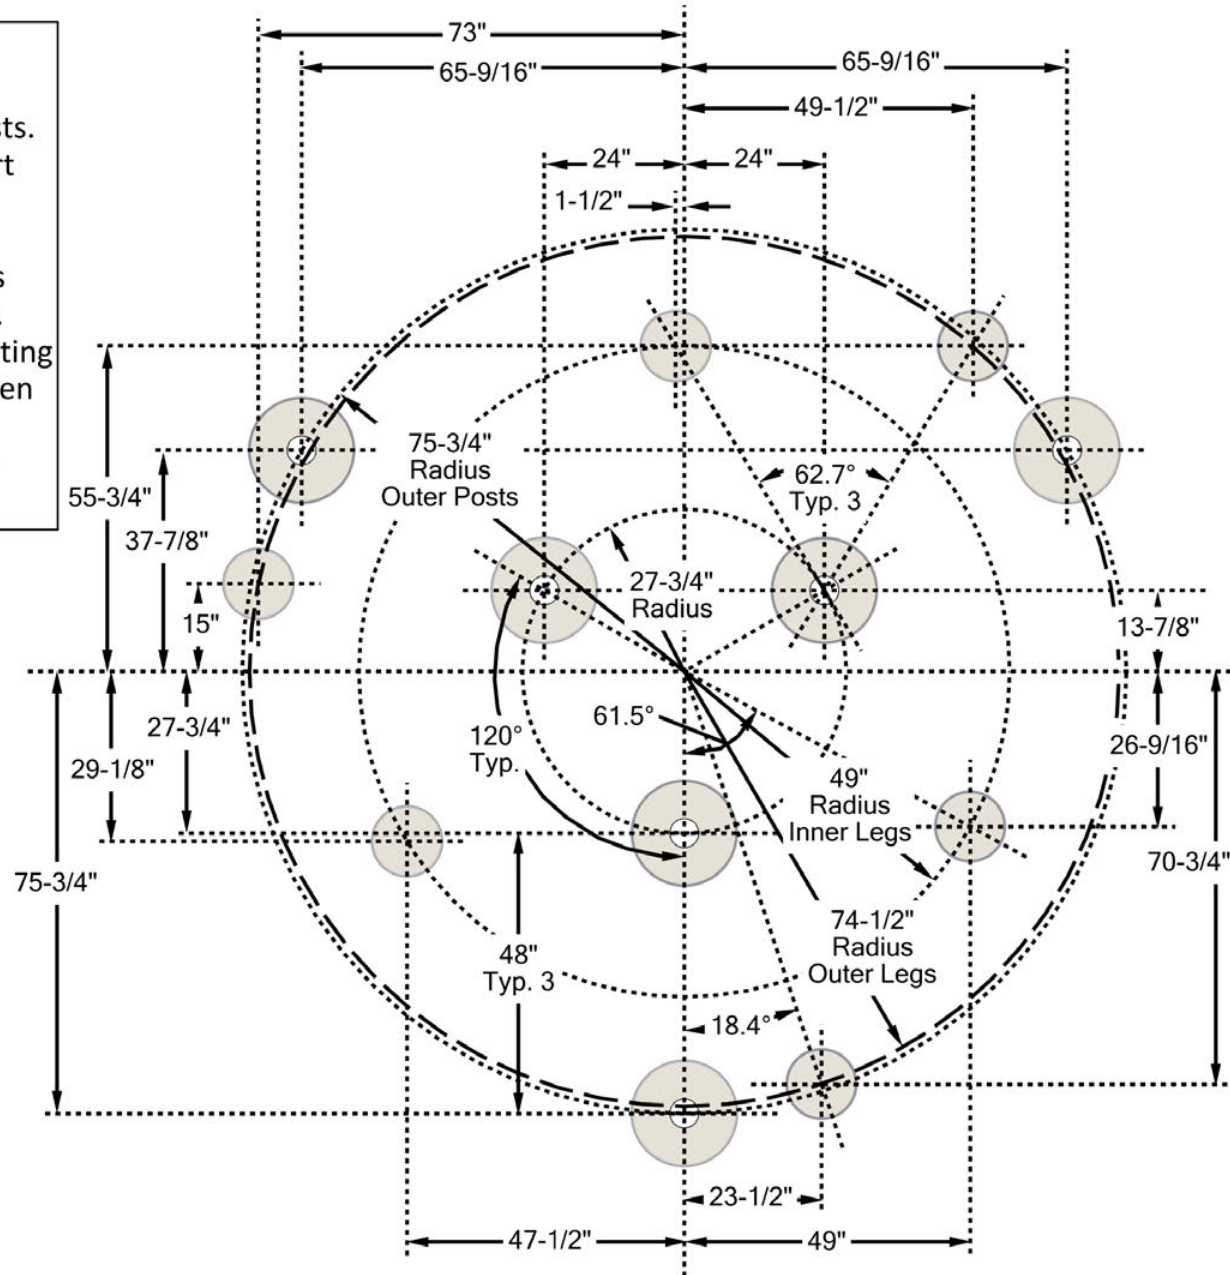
ts.
rt

s
.
ting
en

73"
65-9/16"
65-9/16"
49-1/2"
24"
24"
1-1/2"
75-3/4"
Radius
Outer Posts
62.7°
Typ. 3
55-3/4"
37-7/8"
27-3/4"
Radius
15"
13-7/8"
27-3/4"
61.5°
120°
Typ.
26-9/16"
29-1/8"
49"
Radius
Inner Legs
70-3/4"
75-3/4"
48"
Typ. 3
74-1/2"
Radius
Outer Legs
18.4°
23-1/2"
47-1/2"
49"